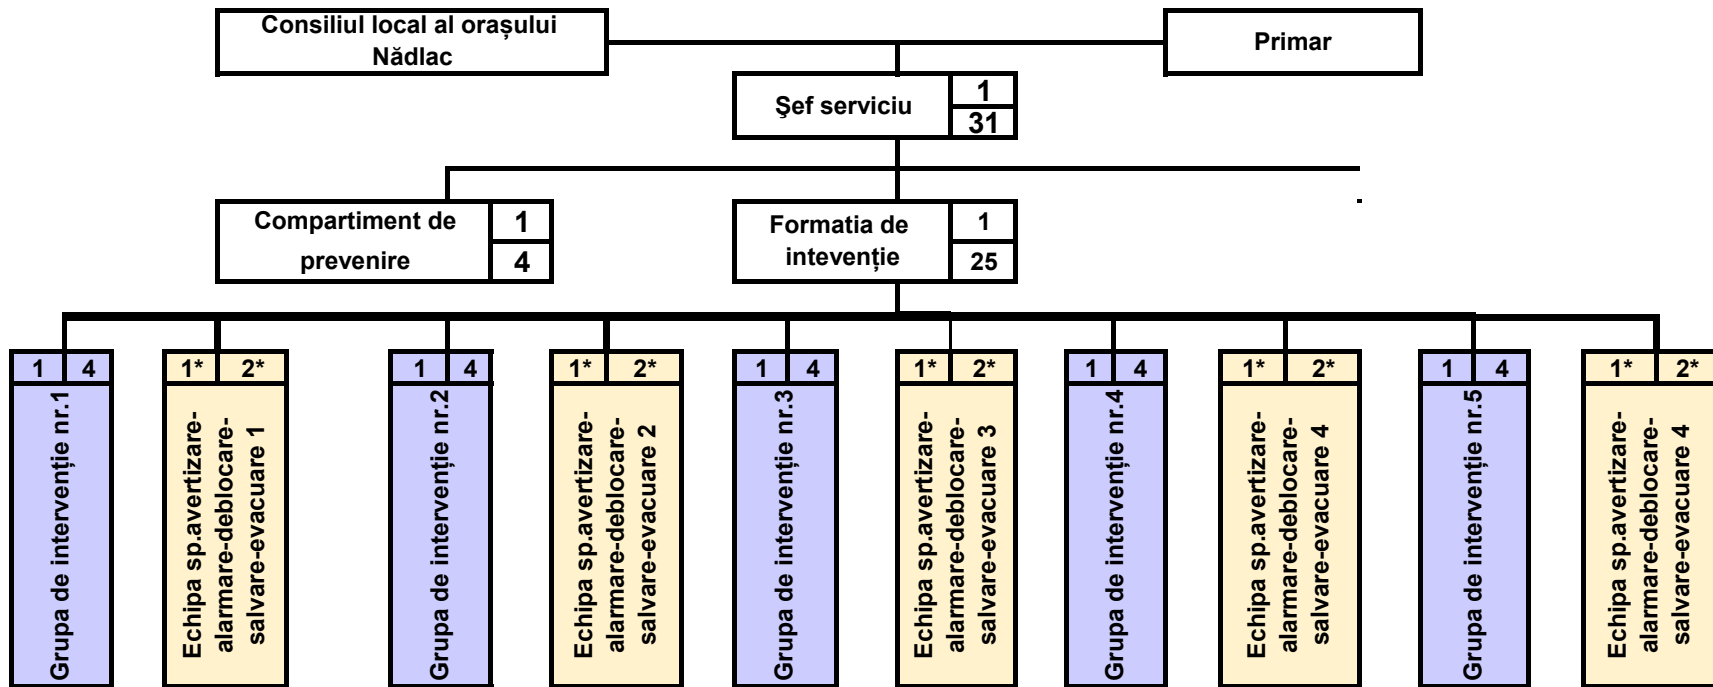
Consiliul local al orașului Nădlac

Primar

Şef serviciu 1 31

Compartiment de prevenire 1 4

Formatia de intevenție 1 25

1 4 Grupa de intervenție nr.1

1* 2* Echipa sp.avertizare-alarmare-deblocare-salvare-evacuare 1

1 4 Grupa de intervenție nr.2

1* 2* Echipa sp.avertizare-alarmare-deblocare-salvare-evacuare 2

1 4 Grupa de intervenție nr.3

1* 2* Echipa sp.avertizare-alarmare-deblocare-salvare-evacuare 3

1 4 Grupa de intervenție nr.4

1* 2* Echipa sp.avertizare-alarmare-deblocare-salvare-evacuare 4

1 4 Grupa de intervenție nr.5

1* 2* Echipa sp.avertizare-alarmare-deblocare-salvare-evacuare 4